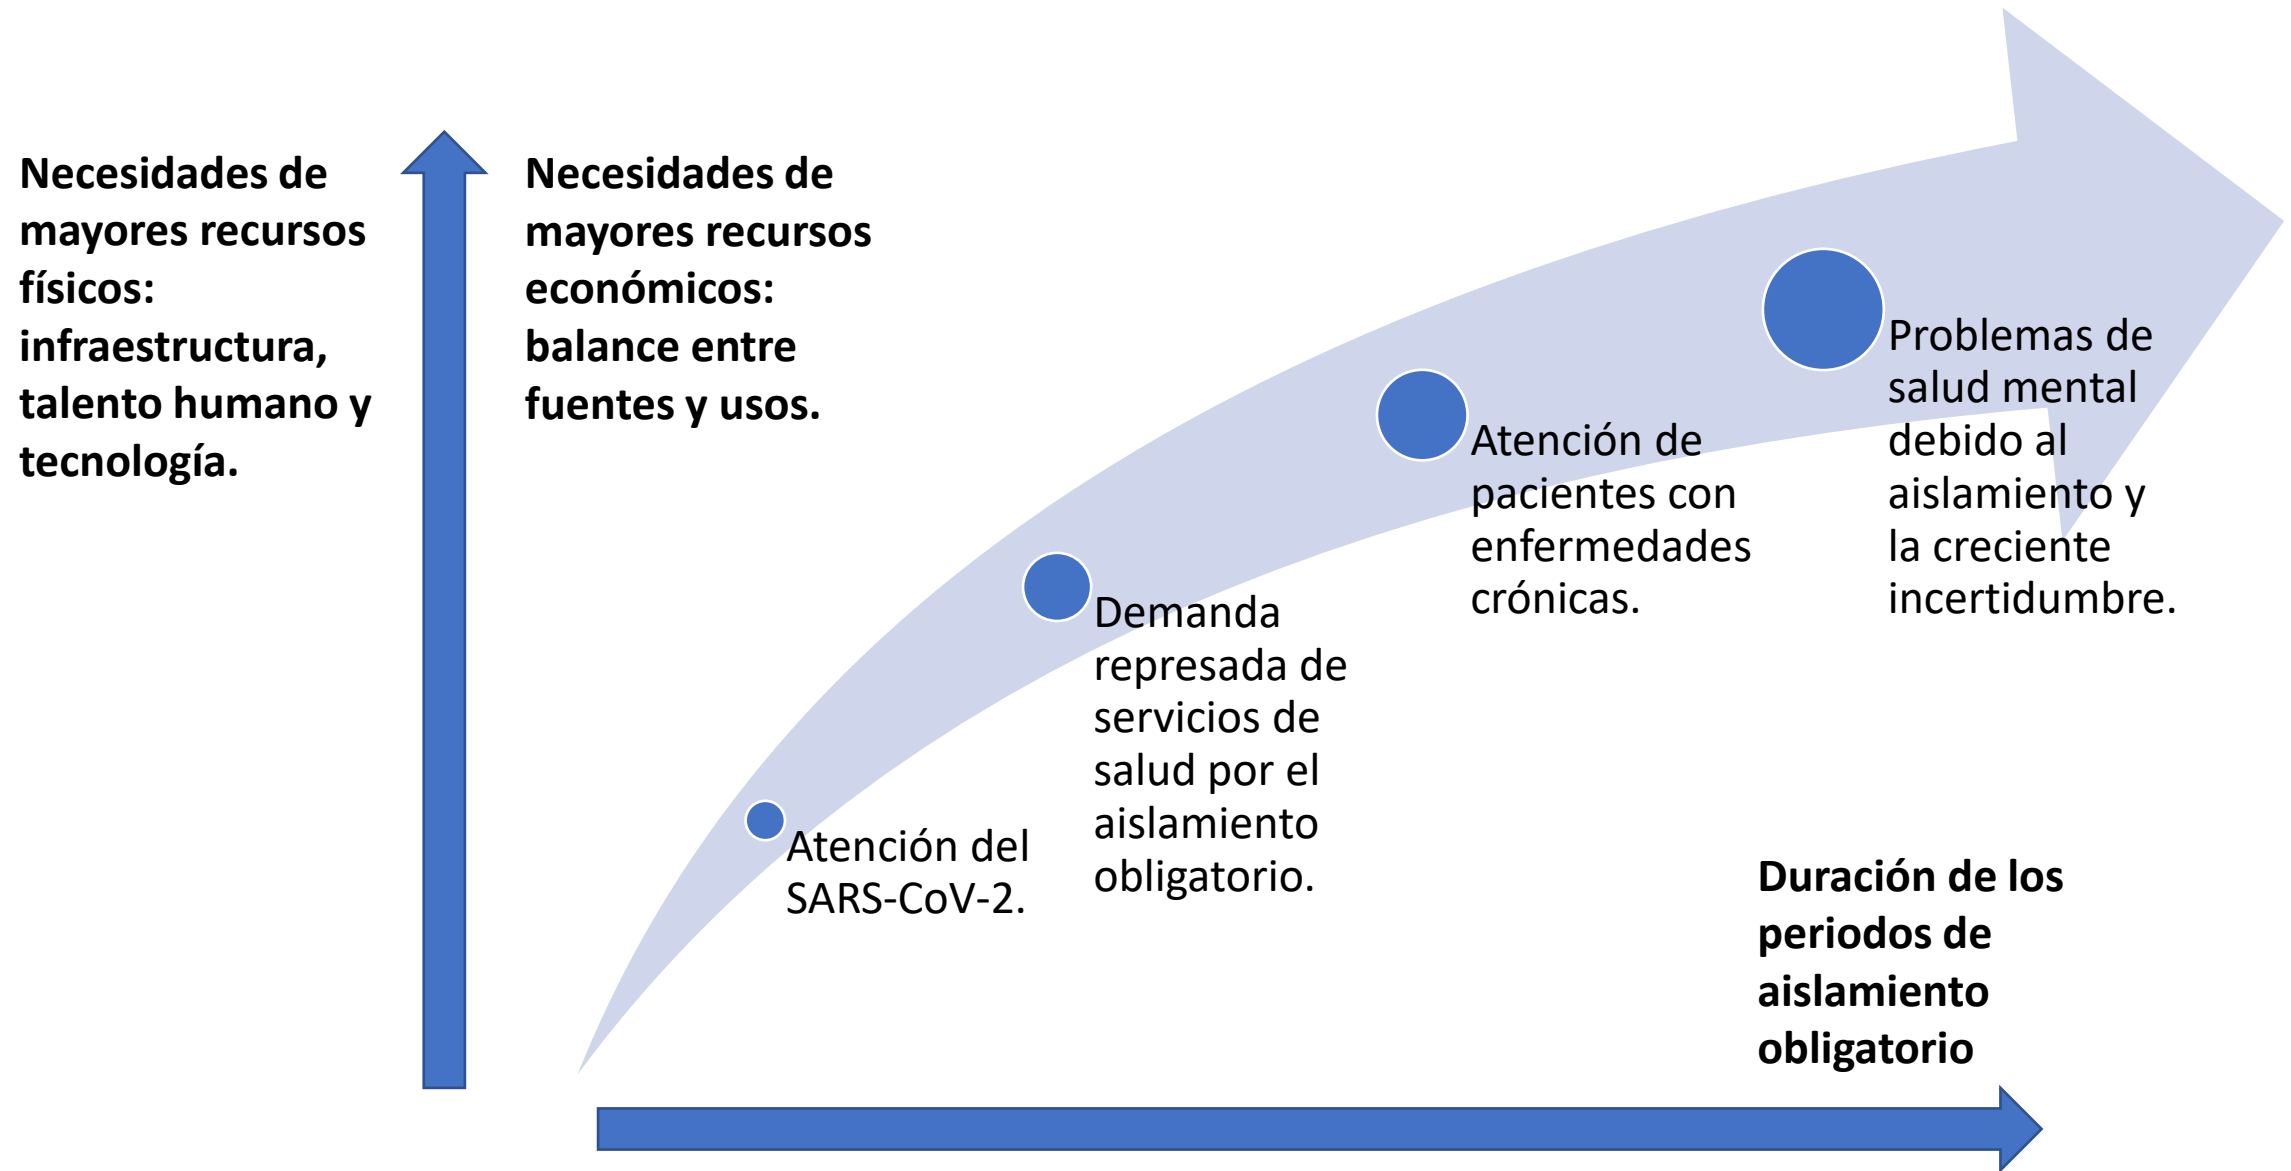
Necesidades de mayores recursos físicos: infraestructura, talento humano y tecnología.

Necesidades de mayores recursos económicos: balance entre fuentes y usos.

Problemas de salud mental debido al aislamiento y la creciente incertidumbre.

Atención de pacientes con enfermedades crónicas.

Demanda represada de servicios de salud por el aislamiento obligatorio.

Atención del SARS-CoV-2.

Duración de los periodos de aislamiento obligatorio